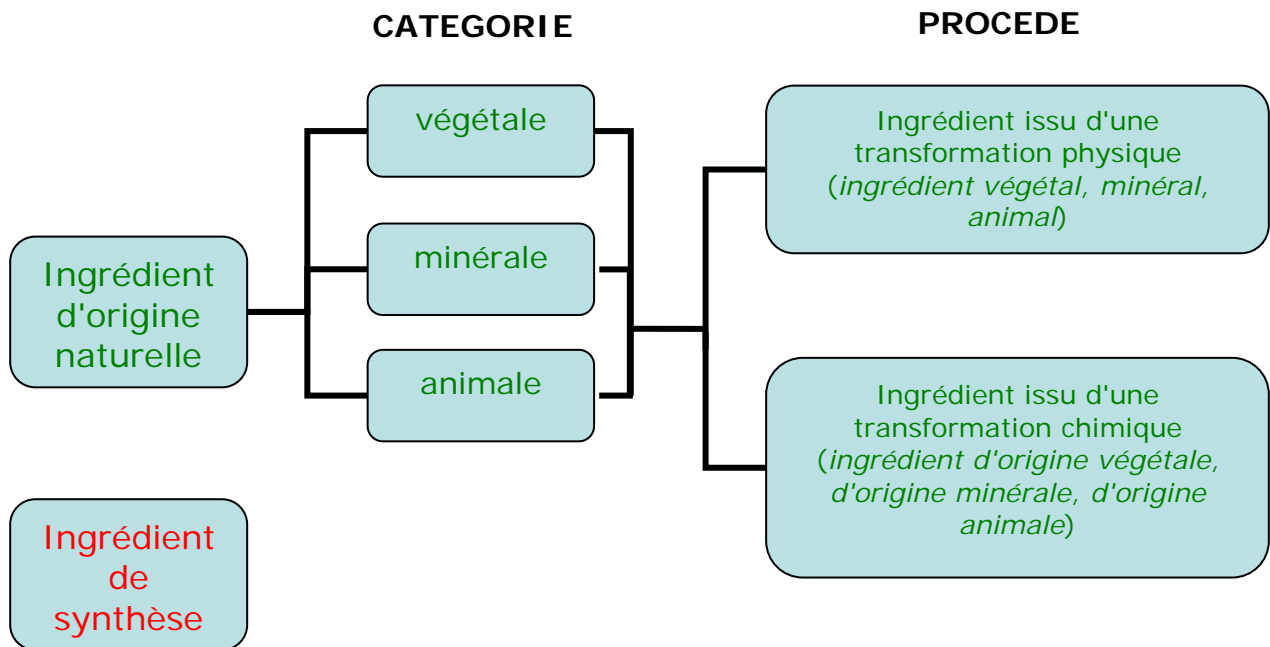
CATEGORIE

PROCEDE

Ingrédient d'origine naturelle

végétale

minérale

animale

Ingrédient issu d'une transformation physique (ingrédient végétal, minéral, animal)

Ingrédient issu d'une transformation chimique (ingrédient d'origine végétale, d'origine minérale, d'origine animale)

Ingrédient de synthèse